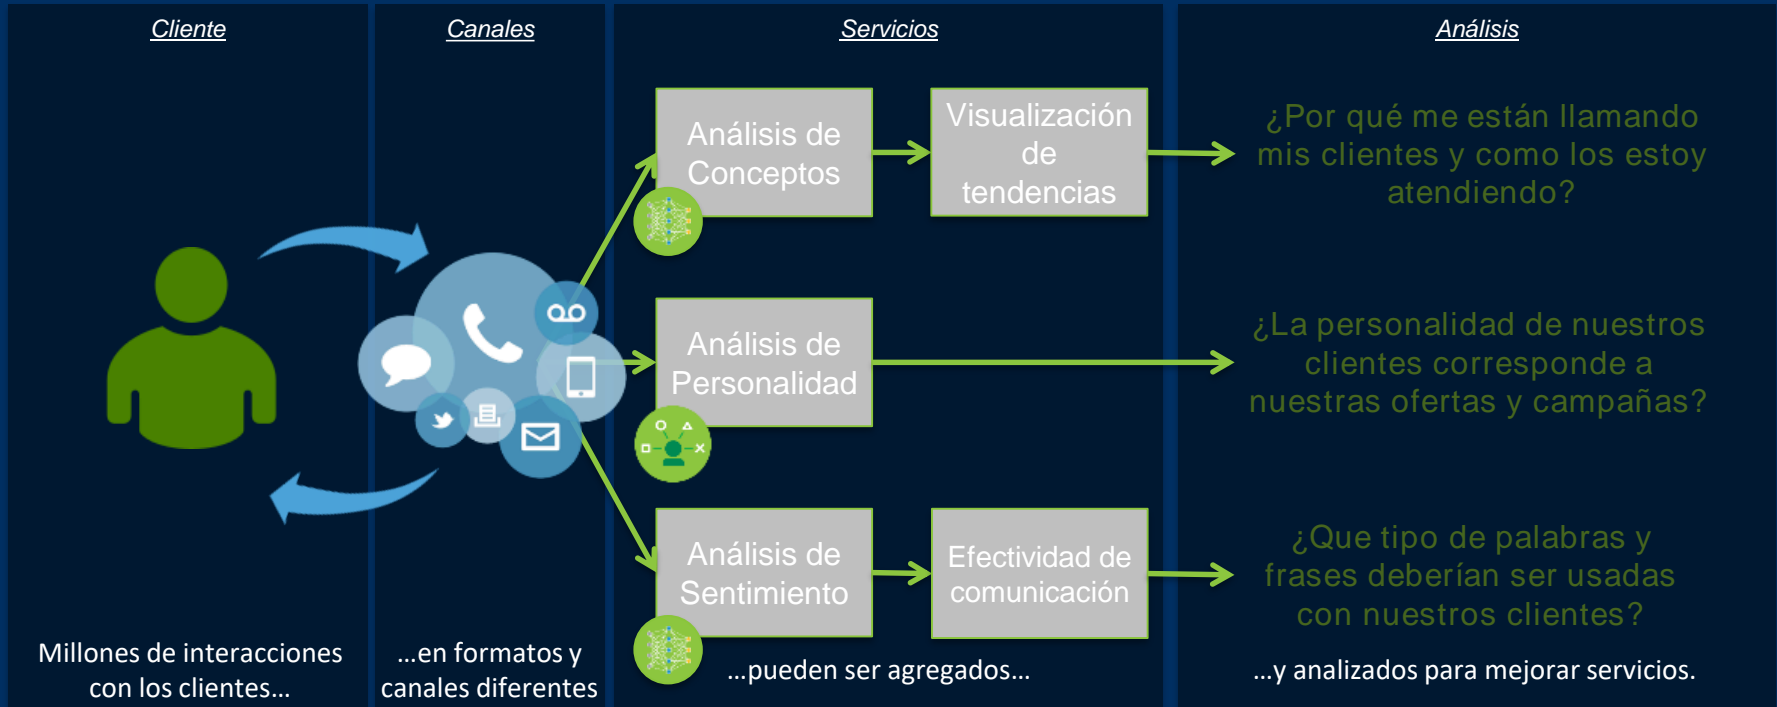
Cliente

Canales

Servicios

Análisis

Análisis de Conceptos

Visualización de tendencias

¿Por qué me están llamando mis clientes y como los estoy atendiendo?

Análisis de Personalidad

¿La personalidad de nuestros clientes corresponde a nuestras ofertas y campañas?

Análisis de Sentimiento

Efectividad de comunicación

¿Que tipo de palabras y frases deberían ser usadas con nuestros clientes?

Millones de interacciones con los clientes…

…en formatos y canales diferentes

…pueden ser agregados…

…y analizados para mejorar servicios.